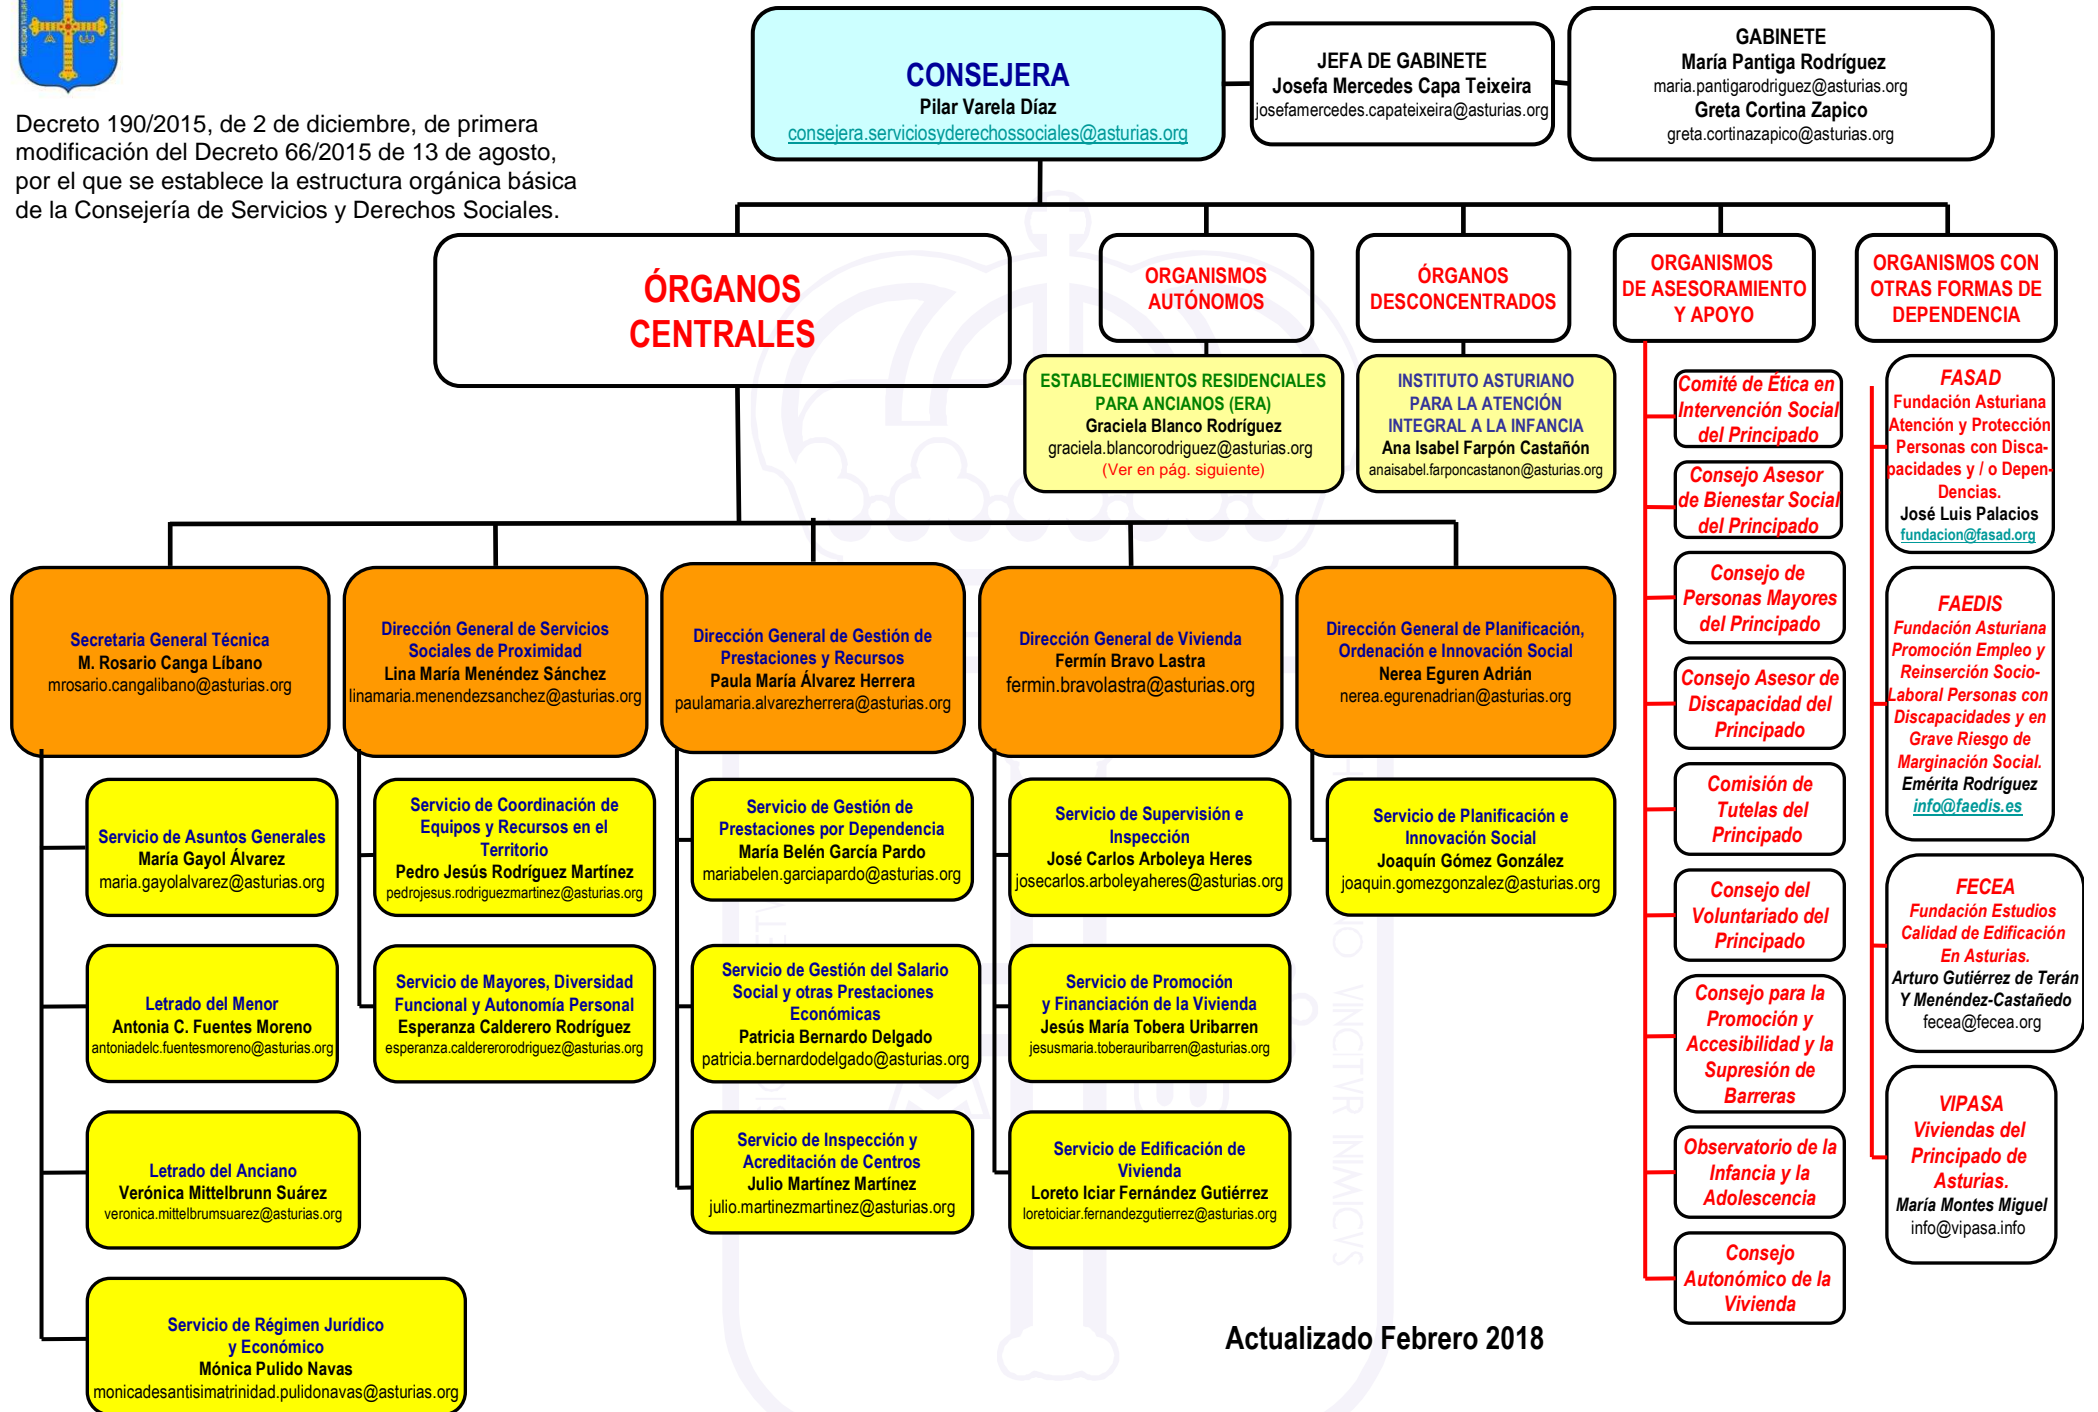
Decreto 190/2015, de 2 de diciembre, de primera modificación del Decreto 66/2015 de 13 de agosto, por el que se establece la estructura orgánica básica de la Consejería de Servicios y Derechos Sociales.

CONSEJERA
Pilar Varela Díaz
consejera.serviciosyderechossociales@asturias.org

JEFA DE GABINETE
Josefa Mercedes Capa Teixeira
josefamercedes.capateixeira@asturias.org

GABINETE
María Pantiga Rodríguez
maria.pantigarodriguez@asturias.org
Greta Cortina Zapico
greta.cortinazapico@asturias.org

ÓRGANOS CENTRALES

ORGANISMOS AUTÓNOMOS

ESTABLECIMIENTOS RESIDENCIALES PARA ANCIANOS (ERA)
Graciela Blanco Rodríguez
graciela.blancorodriguez@asturias.org
(Ver en pág. siguiente)

ÓRGANOS DESCONCENTRADOS

INSTITUTO ASTURIANO PARA LA ATENCIÓN INTEGRAL A LA INFANCIA
Ana Isabel Farpón Castañón
anaisabel.farponcastanon@asturias.org

ORGANISMOS DE ASESORAMIENTO Y APOYO

Comité de Ética en Intervención Social del Principado
Consejo Asesor de Bienestar Social del Principado
Consejo de Personas Mayores del Principado
Consejo Asesor de Discapacidad del Principado
Comisión de Tutelas del Principado
Consejo del Voluntariado del Principado
Consejo para la Promoción y Accesibilidad y la Supresión de Barreras
Observatorio de la Infancia y la Adolescencia
Consejo Autonómico de la Vivienda

ORGANISMOS CON OTRAS FORMAS DE DEPENDENCIA

FASAD
Fundación Asturiana Atención y Protección Personas con Discapacidades y / o Dependencias.
José Luis Palacios
fundacion@fasad.org

FAEDIS
Fundación Asturiana Promoción Empleo y Reinserción Socio-Laboral Personas con Discapacidades y en Grave Riesgo de Marginación Social.
Emérita Rodríguez
info@faedis.es

FECEA
Fundación Estudios Calidad de Edificación En Asturias.
Arturo Gutiérrez de Terán Y Menéndez-Castañedo
fecea@fecea.org

VIPASA
Viviendas del Principado de Asturias.
María Montes Miguel
info@vipasa.info

Secretaria General Técnica
M. Rosario Canga Líbano
mrosario.cangalibano@asturias.org

Servicio de Asuntos Generales
María Gayol Álvarez
maria.gayolalvarez@asturias.org

Letrado del Menor
Antonia C. Fuentes Moreno
antoniadelc.fuentesmoreno@asturias.org

Letrado del Anciano
Verónica Mittelbrunn Suárez
veronica.mittelbrumsuarez@asturias.org

Servicio de Régimen Jurídico y Económico
Mónica Pulido Navas
monicadesantisimatrinidad.pulidonavas@asturias.org

Dirección General de Servicios Sociales de Proximidad
Lina María Menéndez Sánchez
linamaria.menendezsanchez@asturias.org

Servicio de Coordinación de Equipos y Recursos en el Territorio
Pedro Jesús Rodríguez Martínez
pedrojesus.rodriguezmartinez@asturias.org

Servicio de Mayores, Diversidad Funcional y Autonomía Personal
Esperanza Calderero Rodríguez
esperanza.caldererorodriguez@asturias.org

Dirección General de Gestión de Prestaciones y Recursos
Paula María Álvarez Herrera
paulamaria.alvarezherrera@asturias.org

Servicio de Gestión de Prestaciones por Dependencia
María Belén García Pardo
mariabelen.garciapardo@asturias.org

Servicio de Gestión del Salario Social y otras Prestaciones Económicas
Patricia Bernardo Delgado
patricia.bernardodelgado@asturias.org

Servicio de Inspección y Acreditación de Centros
Julio Martínez Martínez
julio.martinezmartinez@asturias.org

Dirección General de Vivienda
Fermín Bravo Lastra
fermin.bravolastra@asturias.org

Servicio de Supervisión e Inspección
José Carlos Arboleya Heres
josecarlos.arboleyaheres@asturias.org

Servicio de Promoción y Financiación de la Vivienda
Jesús María Tobera Uribarren
jesusmaria.toberauribarren@asturias.org

Servicio de Edificación de Vivienda
Loreto Iciar Fernández Gutiérrez
loretoiciar.fernandezgutierrez@asturias.org

Dirección General de Planificación, Ordenación e Innovación Social
Nerea Eguren Adrián
nerea.egurenadrian@asturias.org

Servicio de Planificación e Innovación Social
Joaquín Gómez González
joaquin.gomezgonzalez@asturias.org

Actualizado Febrero 2018